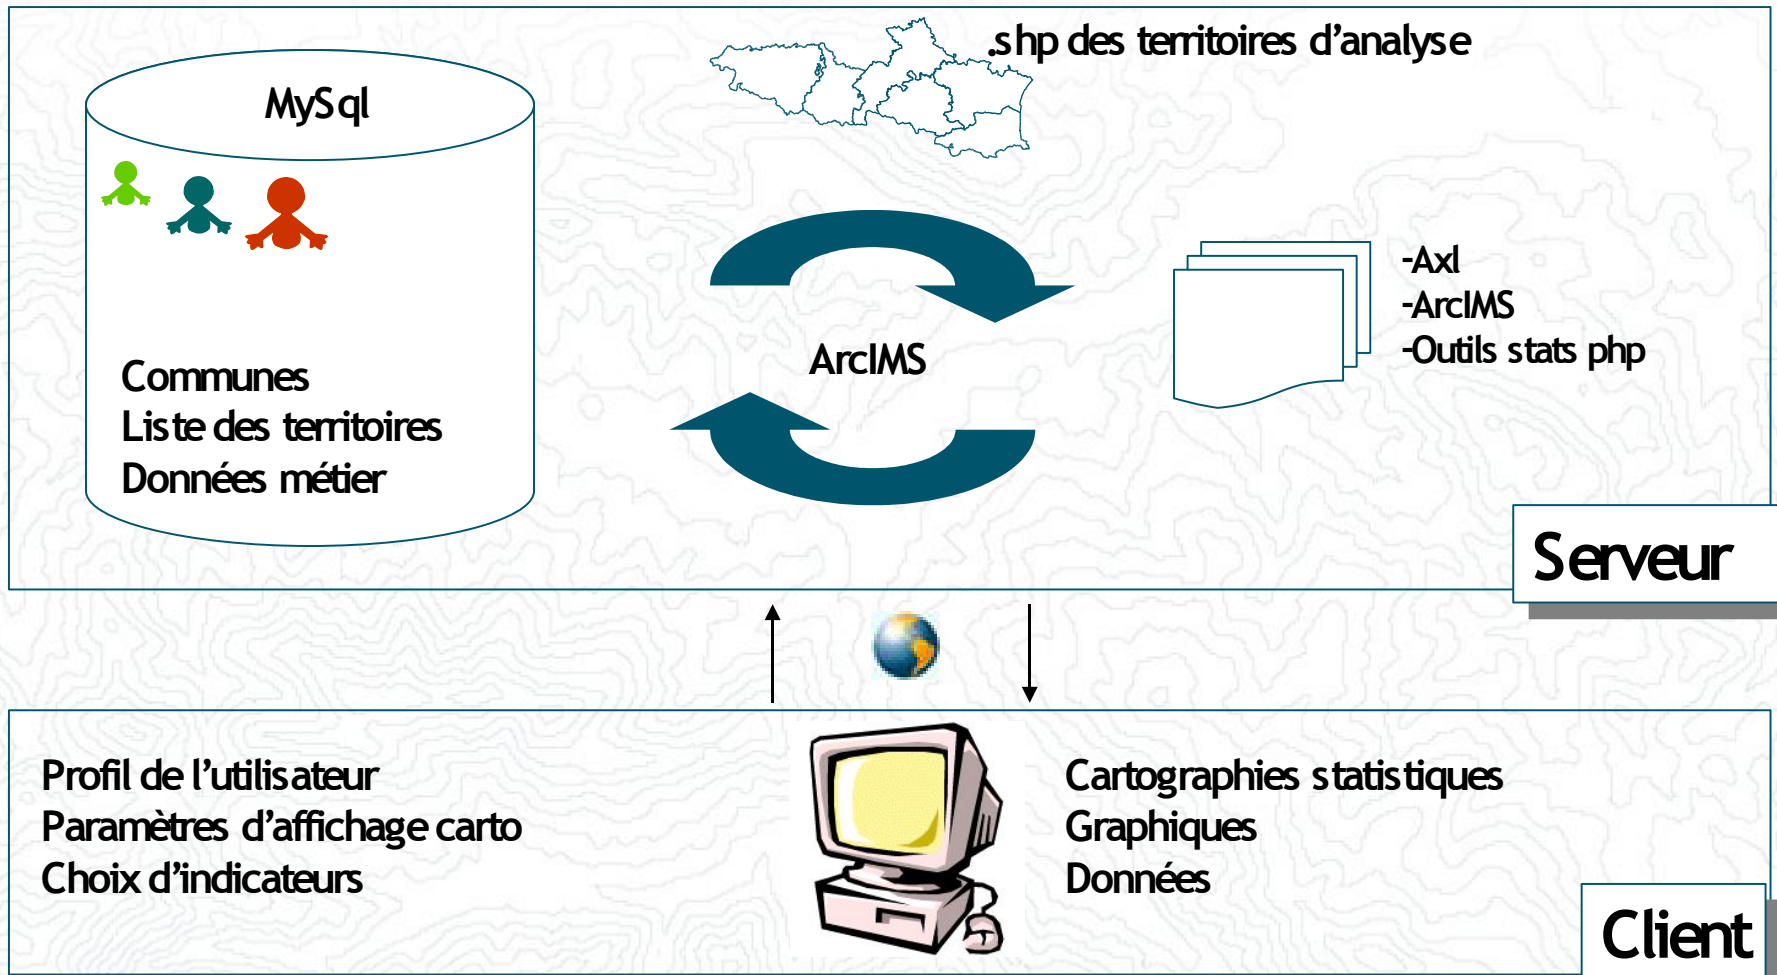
MySql

Communes
Liste des territoires
Données métier

.shp des territoires d'analyse

ArcIMS

-Axl
-ArcIMS
-Outils stats php

Serveur

Profil de l'utilisateur
Paramètres d'affichage carto
Choix d'indicateurs

Cartographies statistiques
Graphiques
Données

Client